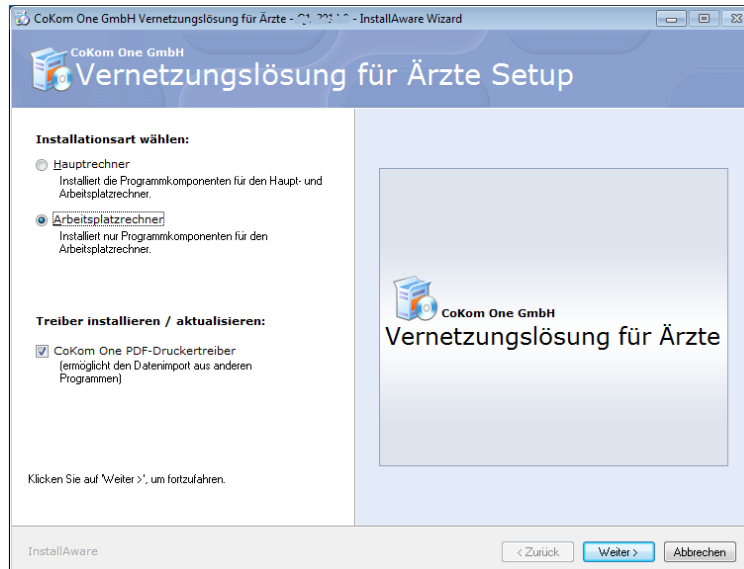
CoKom One GmbH Vernetzungslösung für Ärzte - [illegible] - InstallAware Wizard

CoKom One GmbH
Vernetzungslösung für Ärzte Setup

Installationsart wählen:

Hauptrechner
Installiert die Programmkomponenten für den Haupt- und Arbeitsplatzrechner.

Arbeitsplatzrechner
Installiert nur Programmkomponenten für den Arbeitsplatzrechner.

Treiber installieren / aktualisieren:

CoKom One PDF-Druckertreiber
(ermöglicht den Datenimport aus anderen Programmen)

Klicken Sie auf 'Weiter >', um fortzufahren.

CoKom One GmbH
Vernetzungslösung für Ärzte

InstallAware

< Zurück

Weiter >

Abbrechen